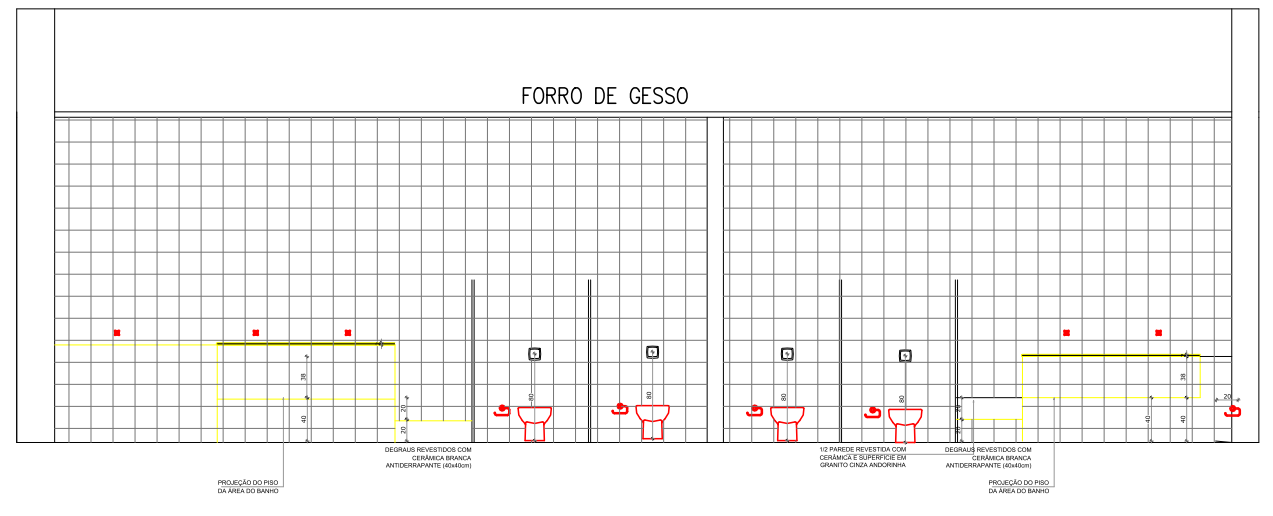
FORRO DE GESSO

38

40

20

20

80

80

80

80

20

40

38

40

20

PROJEÇÃO DO PISO DA ÁREA DO BANHO

DEGRAUS REVESTIDOS COM CERÂMICA BRANCA ANTIDERRAPANTE (40x40cm)

1/2 PAREDE REVESTIDA COM CERÂMICA E SUPERFÍCIE EM GRANITO CINZA ANDORINHA

DEGRAUS REVESTIDOS COM CERÂMICA BRANCA ANTIDERRAPANTE (40x40cm)

PROJEÇÃO DO PISO DA ÁREA DO BANHO